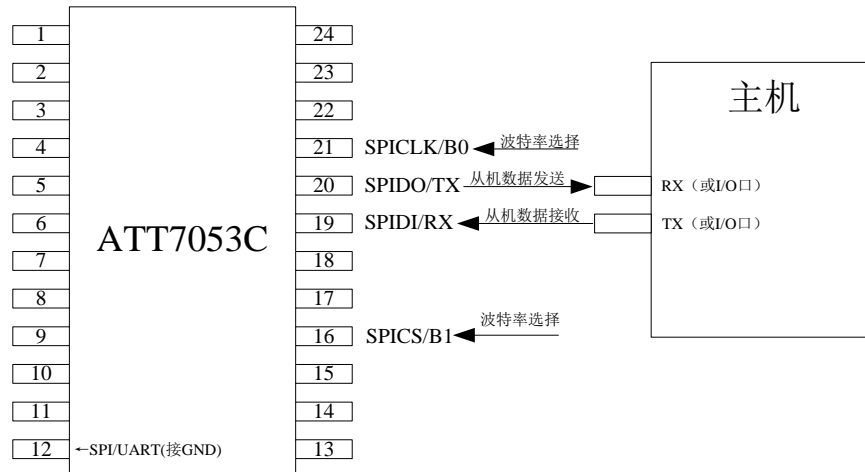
1
2
3
4
5
6
7
8
9
10
11
12 ←SPI/UART(接GND)

ATT7053C

24
23
22
21 SPICLK/B0 波特率选择
20 SPIDO/TX 从机数据发送
19 SPIDI/RX 从机数据接收
18
17
16 SPICS/B1 波特率选择
15
14
13

主机
RX（或I/O口）
TX（或I/O口）